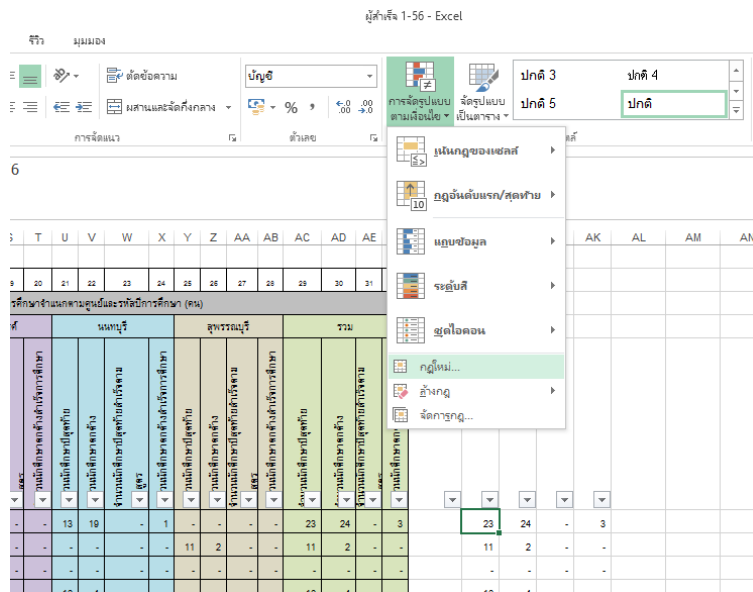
ผู้สำเร็จ 1-56 - Excel

รีวิว มุมมอง

ตัดข้อความ
ผสานและจัดกึ่งกลาง
การจัดแนว

บัญชี
% ,
ตัวเลข

การจัดรูปแบบตามเงื่อนไข
จัดรูปแบบเป็นตาราง

ปกติ 3
ปกติ 4
ปกติ 5
ปกติ

เน้นกฎของเซลล์
กฎอันดับแรก/สุดท้าย
แถบข้อมูล
ระดับสี
ชุดไอคอน
กฎใหม่...
ล้างกฎ
จัดการกฎ...

6

| S | T | U | V | W | X | Y | Z | AA | AB | AC | AD | AE | | | AK | AL | AM | AN |
|---|---|---|---|---|---|---|---|---|---|---|---|---|---|---|---|---|---|---|
| 9 | 20 | 21 | 22 | 23 | 24 | 25 | 26 | 27 | 28 | 29 | 30 | 31 | | | | | | |

รศึกษาจำแนกตามศูนย์และรหัสปีการศึกษา (คน)

นนทบุรี
สุพรรณบุรี
รวม

| | - | 13 | 19 | - | 1 | - | - | - | - | 23 | 24 | - | 3 | 23 | 24 | - | 3 |
|---|---|---|---|---|---|---|---|---|---|---|---|---|---|---|---|---|---|
| | - | - | - | - | - | 11 | 2 | - | - | 11 | 2 | - | - | 11 | 2 | - | - |